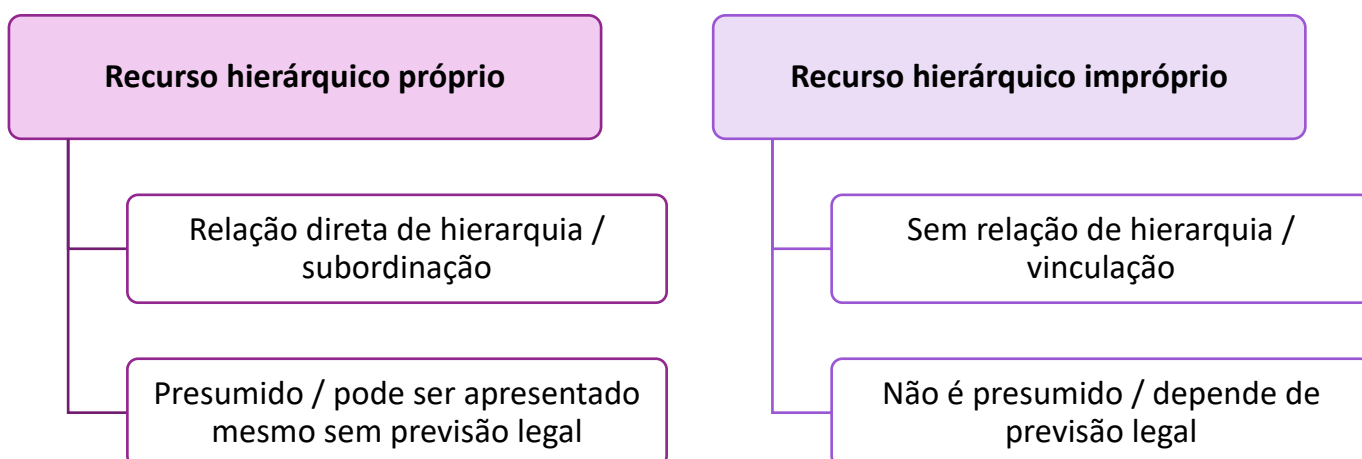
Recurso hierárquico próprio

Relação direta de hierarquia / subordinação

Presumido / pode ser apresentado mesmo sem previsão legal

Recurso hierárquico impróprio

Sem relação de hierarquia / vinculação

Não é presumido / depende de previsão legal